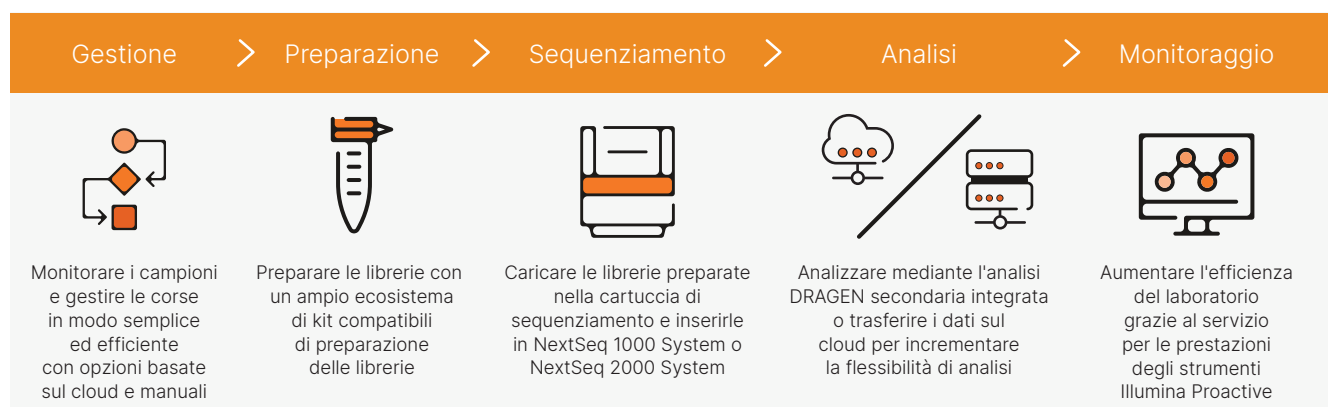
Gestione

Preparazione

Sequenziamento

Analisi

Monitoraggio

Monitorare i campioni e gestire le corse in modo semplice ed efficiente con opzioni basate sul cloud e manuali

Preparare le librerie con un ampio ecosistema di kit compatibili di preparazione delle librerie

Caricare le librerie preparate nella cartuccia di sequenziamento e inserirle in NextSeq 1000 System o NextSeq 2000 System

Analizzare mediante l'analisi DRAGEN secondaria integrata o trasferire i dati sul cloud per incrementare la flessibilità di analisi

Aumentare l'efficienza del laboratorio grazie al servizio per le prestazioni degli strumenti Illumina Proactive